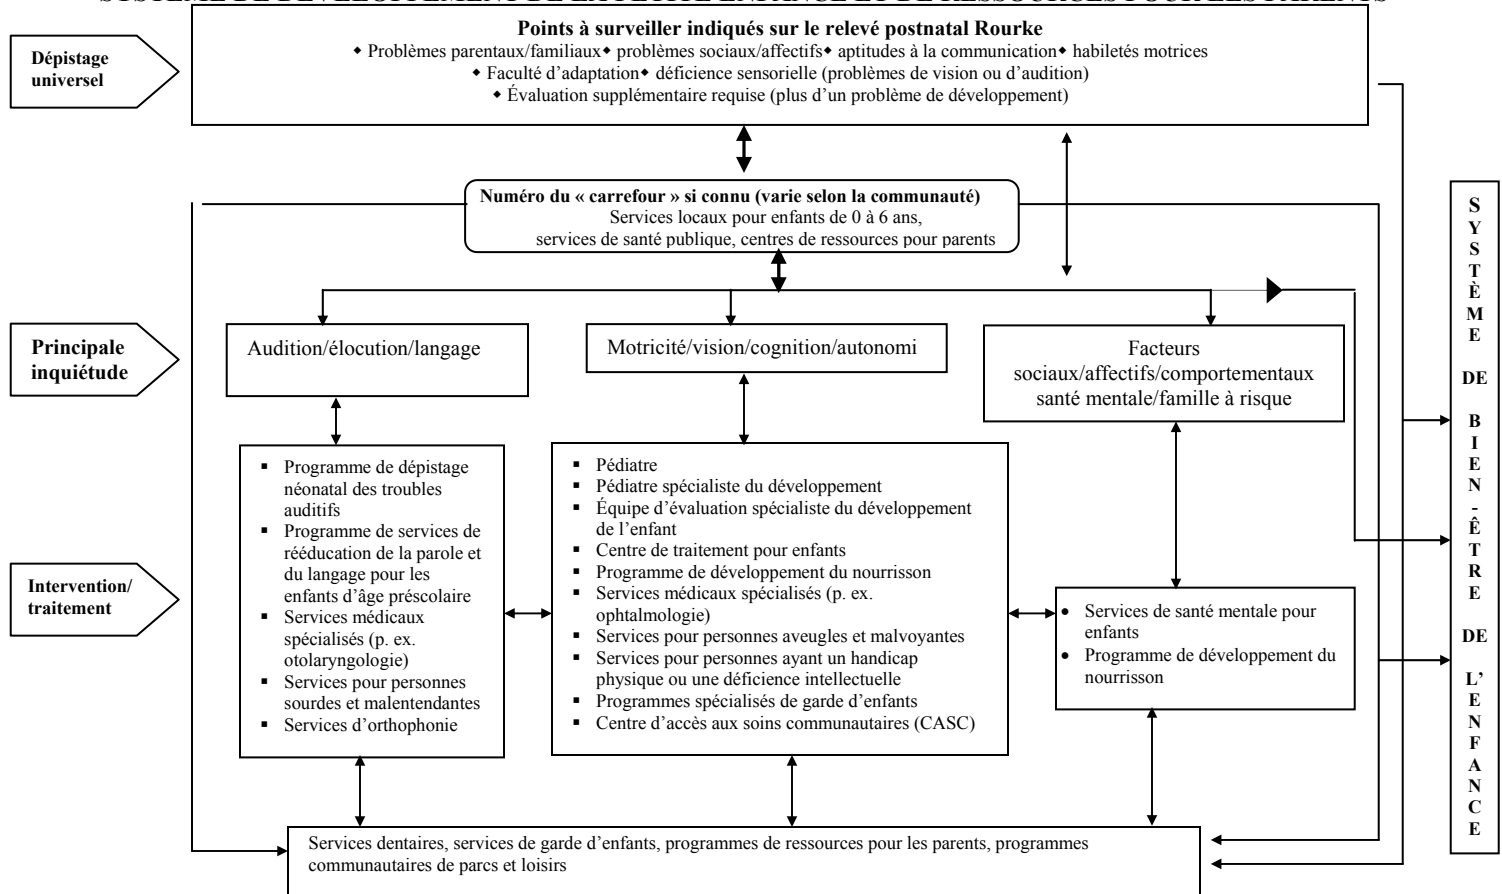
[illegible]

Dépistage universel

Points à surveiller indiqués sur le relevé postnatal Rourke
◆ Problèmes parentaux/familiaux ◆ problèmes sociaux/affectifs ◆ aptitudes à la communication ◆ habiletés motrices
◆ Faculté d'adaptation ◆ déficience sensorielle (problèmes de vision ou d'audition)
◆ Évaluation supplémentaire requise (plus d'un problème de développement)

Numéro du « carrefour » si connu (varie selon la communauté)
Services locaux pour enfants de 0 à 6 ans, services de santé publique, centres de ressources pour parents

SYSTÈME DE BIEN-ÊTRE DE L'ENFANCE

Principale inquiétude

Audition/élocution/langage

Motricité/vision/cognition/autonomi

Facteurs sociaux/affectifs/comportementaux santé mentale/famille à risque

Intervention/ traitement

▪ Programme de dépistage néonatal des troubles auditifs
▪ Programme de services de rééducation de la parole et du langage pour les enfants d'âge préscolaire
▪ Services médicaux spécialisés (p. ex. otolaryngologie)
▪ Services pour personnes sourdes et malentendantes
▪ Services d'orthophonie

▪ Pédiatre
▪ Pédiatre spécialiste du développement
▪ Équipe d'évaluation spécialiste du développement de l'enfant
▪ Centre de traitement pour enfants
▪ Programme de développement du nourrisson
▪ Services médicaux spécialisés (p. ex. ophtalmologie)
▪ Services pour personnes aveugles et malvoyantes
▪ Services pour personnes ayant un handicap physique ou une déficience intellectuelle
▪ Programmes spécialisés de garde d'enfants
▪ Centre d'accès aux soins communautaires (CASC)

• Services de santé mentale pour enfants
• Programme de développement du nourrisson

Services dentaires, services de garde d'enfants, programmes de ressources pour les parents, programmes communautaires de parcs et loisirs